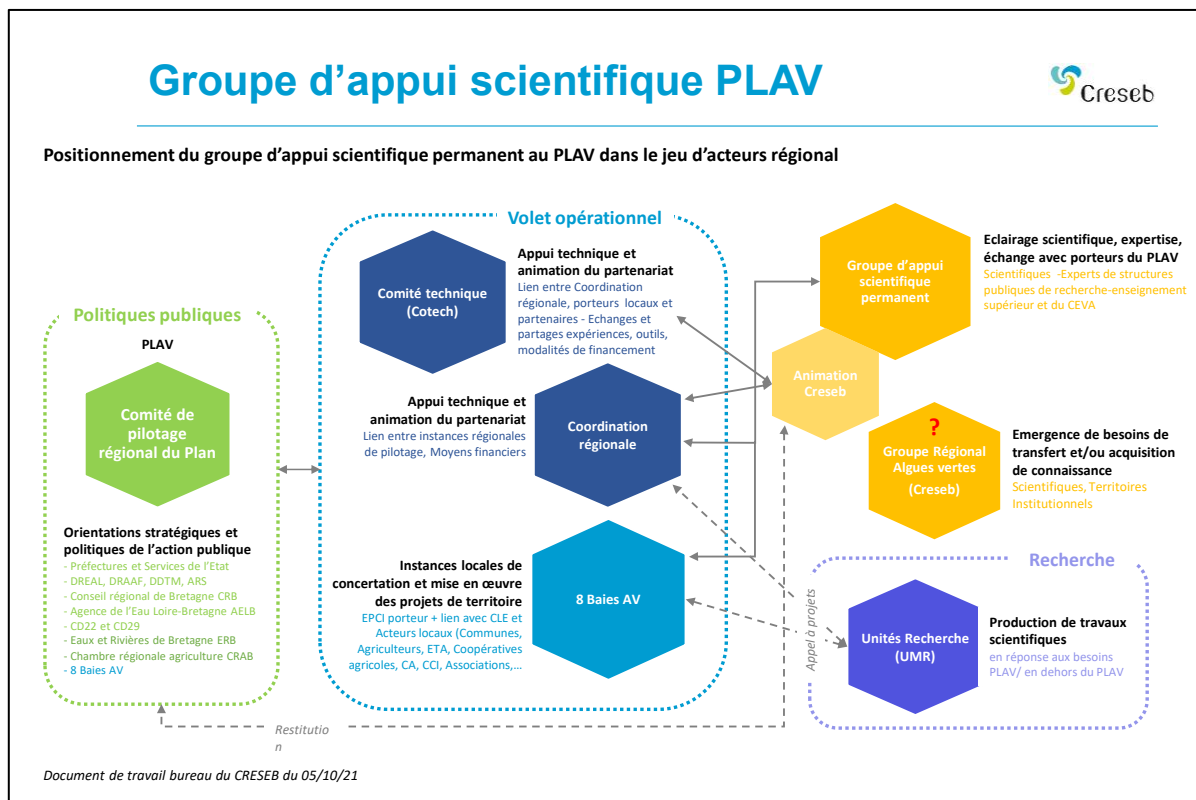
Groupe d'appui scientifique PLAV

Creseb

Positionnement du groupe d'appui scientifique permanent au PLAV dans le jeu d'acteurs régional

Politiques publiques

PLAV

Comité de pilotage régional du Plan

Orientations stratégiques et politiques de l'action publique
- Préfectures et Services de l'Etat
- DREAL, DRAAF, DDTM, ARS
- Conseil régional de Bretagne CRB
- Agence de l'Eau Loire-Bretagne AELB
- CD22 et CD29
- Eaux et Rivières de Bretagne ERB
- Chambre régionale agriculture CRAB
- 8 Baies AV

Volet opérationnel

Comité technique (Cotech)

Appui technique et animation du partenariat
Lien entre Coordination régionale, porteurs locaux et partenaires - Echanges et partages expériences, outils, modalités de financement

Appui technique et animation du partenariat
Lien entre instances régionales de pilotage, Moyens financiers

Coordination régionale

Instances locales de concertation et mise en œuvre des projets de territoire
EPCI porteur + lien avec CLE et Acteurs locaux (Communes, Agriculteurs, ETA, Coopératives agricoles, CA, CCI, Associations,...

8 Baies AV

Groupe d'appui scientifique permanent

Eclairage scientifique, expertise, échange avec porteurs du PLAV
Scientifiques -Experts de structures publiques de recherche-enseignement supérieur et du CEVA

Animation Creseb

?
Groupe Régional Algues vertes (Creseb)

Emergence de besoins de transfert et/ou acquisition de connaissance
Scientifiques, Territoires Institutionnels

Recherche

Unités Recherche (UMR)

Production de travaux scientifiques
en réponse aux besoins PLAV/ en dehors du PLAV

Appel à projets

Restitution

Document de travail bureau du CRESEB du 05/10/21